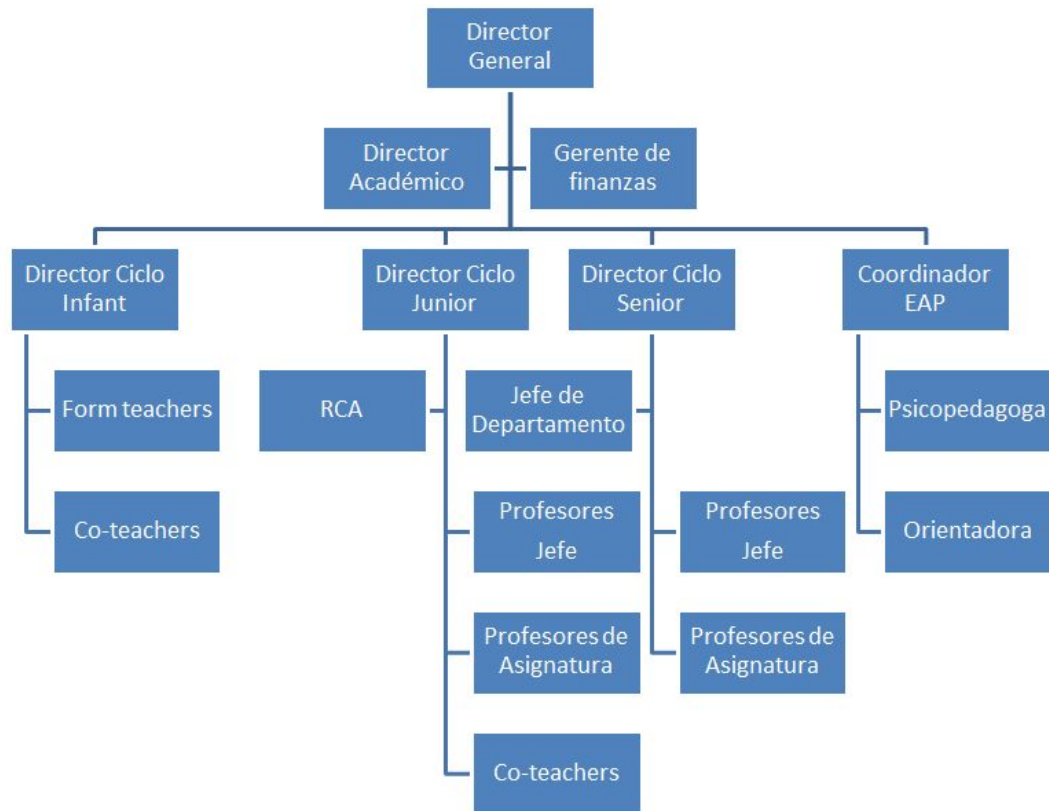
Director General

Director Académico

Gerente de finanzas

Director Ciclo Infant

Form teachers

Co-teachers

Director Ciclo Junior

RCA

Jefe de Departamento

Profesores Jefe

Profesores de Asignatura

Co-teachers

Director Ciclo Senior

Profesores Jefe

Profesores de Asignatura

Coordinador EAP

Psicopedagoga

Orientadora